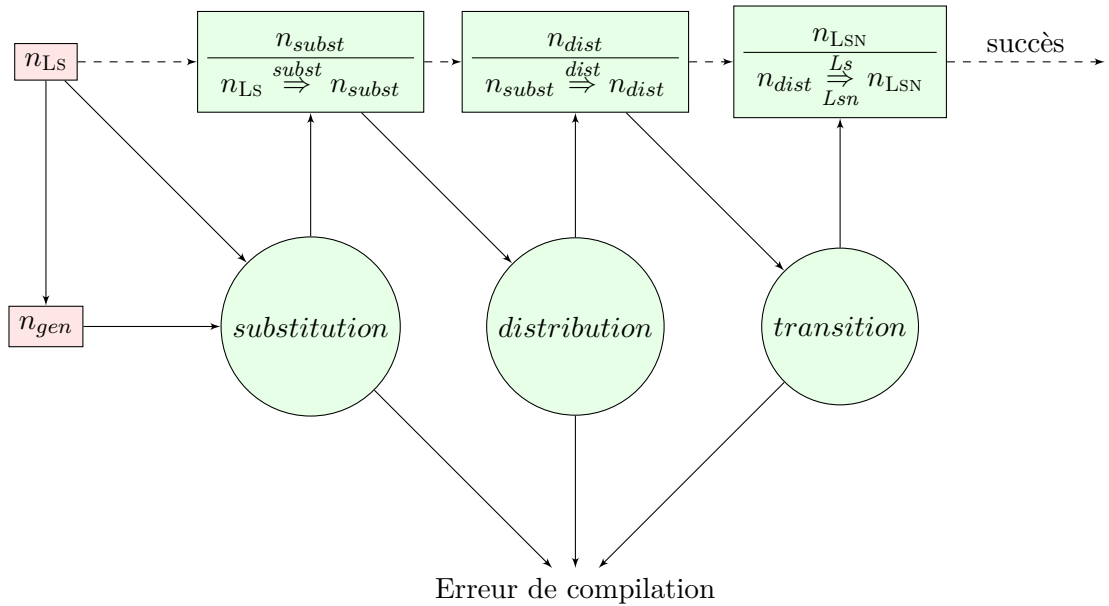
$n_{\mathrm{Ls}}$

$\frac{n_{subst}}{n_{\mathrm{Ls}} \overset{subst}{\Rightarrow} n_{subst}}$

$\frac{n_{dist}}{n_{subst} \overset{dist}{\Rightarrow} n_{dist}}$

$\frac{n_{\mathrm{LSN}}}{n_{dist} \overset{Ls}{\underset{Lsn}{\Rightarrow}} n_{\mathrm{LSN}}}$

succès

$n_{gen}$

$substitution$

$distribution$

$transition$

Erreur de compilation